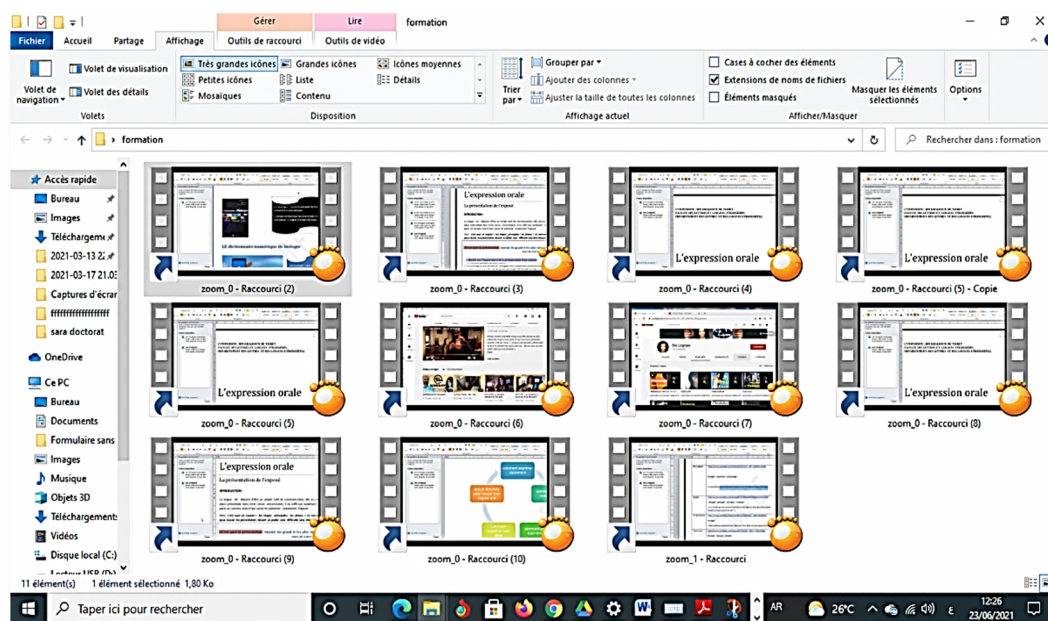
Gérer | Lire | formation

Fichier | Accueil | Partage | Affichage | Outils de raccourci | Outils de vidéo

Volet de navigation | Volet de visualisation | Volet des détails
Volets

Très grandes icônes | Grandes icônes | Icônes moyennes | Petites icônes | Liste | Détails | Mosaïques | Contenu
Disposition

Trier par | Grouper par | Ajouter des colonnes | Ajuster la taille de toutes les colonnes
Affichage actuel

Cases à cocher des éléments | Extensions de noms de fichiers | Éléments masqués | Masquer les éléments sélectionnés
Afficher/Masquer

Options

› formation

Rechercher dans : formation

Accès rapide
Bureau
Images
Téléchargeme
2021-03-13 22
2021-03-17 21.0
Captures d'écrar
ffffffffffffffff
sara doctorat
OneDrive
Ce PC
Bureau
Documents
Formulaire sans
Images
Musique
Objets 3D
Téléchargements
Vidéos
Disque local (C:)
Lecteur USB (D:)

L'expression orale
La présentation de l'exposé

L'expression orale

zoom_0 - Raccourci (2)
zoom_0 - Raccourci (3)
zoom_0 - Raccourci (4)
zoom_0 - Raccourci (5) - Copie
zoom_0 - Raccourci (5)
zoom_0 - Raccourci (6)
zoom_0 - Raccourci (7)
zoom_0 - Raccourci (8)
zoom_0 - Raccourci (9)
zoom_0 - Raccourci (10)
zoom_1 - Raccourci

11 élément(s) | 1 élément sélectionné 1,80 Ko

Taper ici pour rechercher
AR | 26°C | 12:26 | 23/06/2021